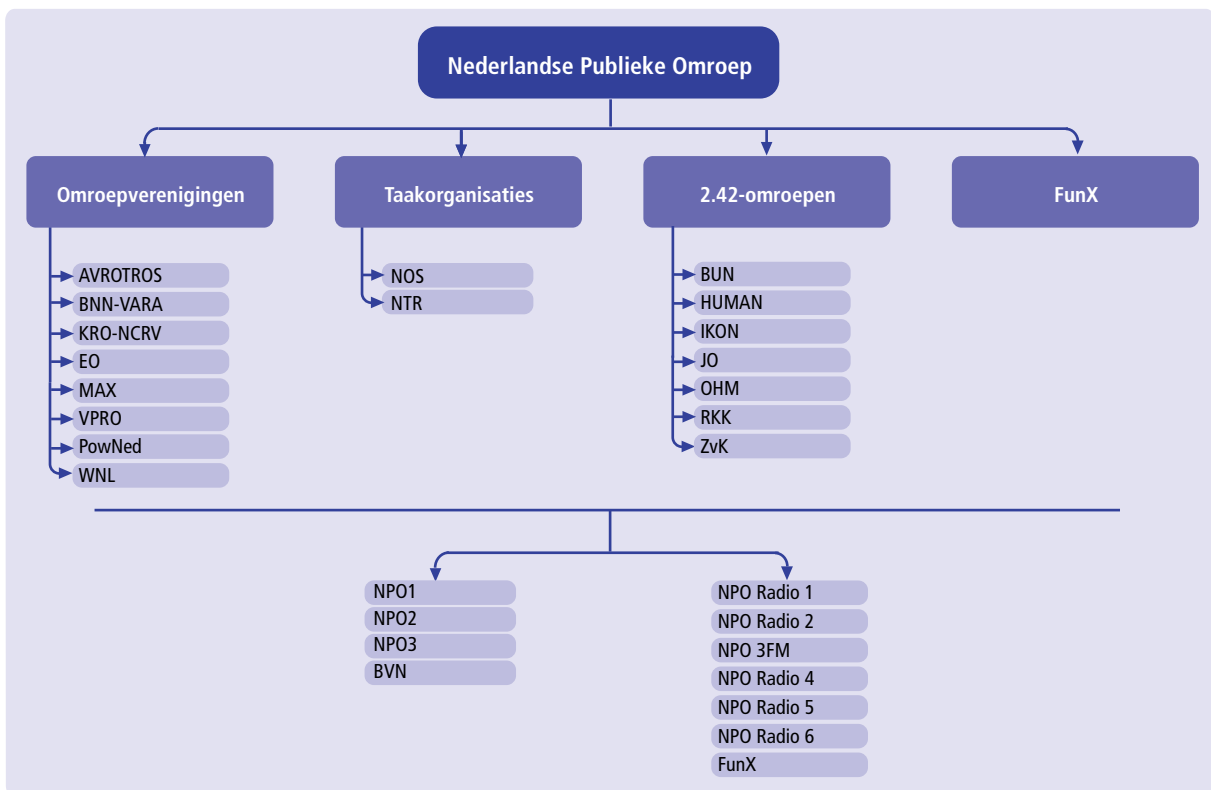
Nederlandse Publieke Omroep

Omroepverenigingen

AVROTROS
BNN-VARA
KRO-NCRV
EO
MAX
VPRO
PowNed
WNL

Taakorganisaties

NOS
NTR

2.42-omroepen

BUN
HUMAN
IKON
JO
OHM
RKK
ZvK

FunX

NPO1
NPO2
NPO3
BVN

NPO Radio 1
NPO Radio 2
NPO 3FM
NPO Radio 4
NPO Radio 5
NPO Radio 6
FunX